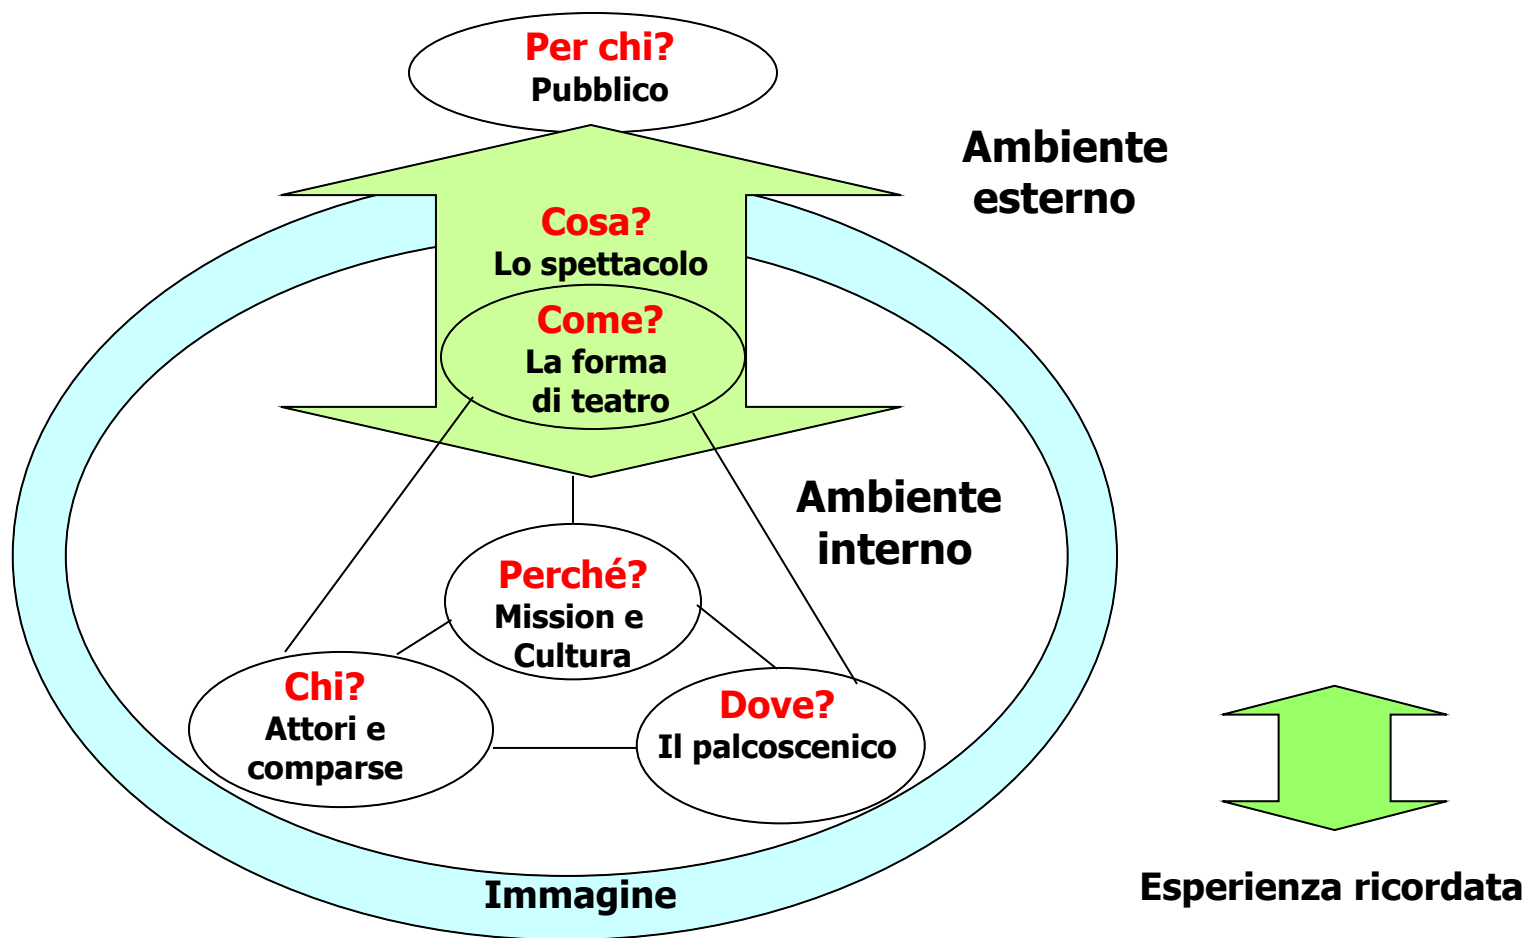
Per chi?
Pubblico

Ambiente esterno

Cosa?
Lo spettacolo

Come?
La forma di teatro

Ambiente interno

Perché?
Mission e Cultura

Chi?
Attori e comparse

Dove?
Il palcoscenico

Immagine

Esperienza ricordata